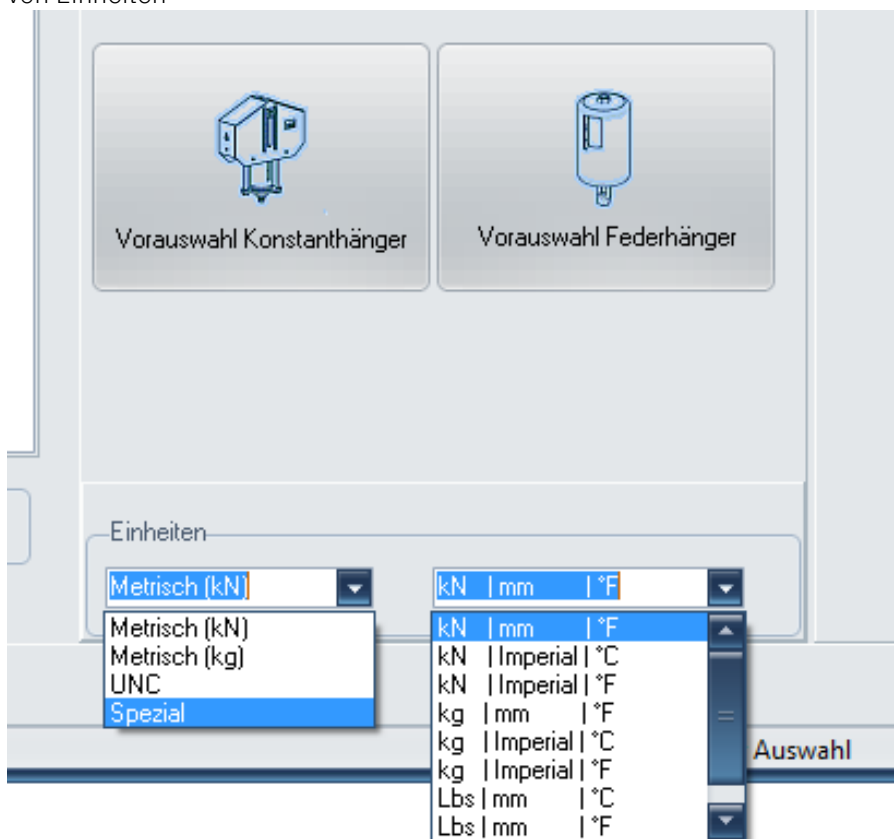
von Einheiten

Vorauswahl Konstanthänger

Vorauswahl Federhänger

Einheiten

Metrisch (kN)

kN | mm | °F

Metrisch (kN)
Metrisch (kg)
UNC
Spezial

kN | mm | °F
kN | Imperial | °C
kN | Imperial | °F
kg | mm | °F
kg | Imperial | °C
kg | Imperial | °F
Lbs | mm | °C
Lbs | mm | °F

Auswahl